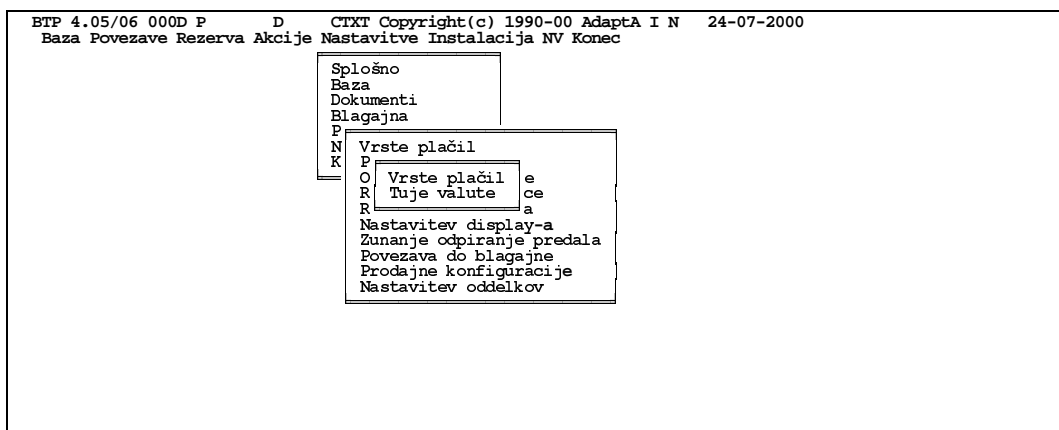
BTP 4.05/06 000D P D CTXT Copyright(c) 1990-00 AdaptA I N 24-07-2000
Baza Povezave Rezerva Akcije Nastavitve Instalacija NV Konec

Splošno
Baza
Dokumenti
Blagajna
P
N
K

Vrste plačil
P
O
R
R

e
ce
a

Vrste plačil
Tuje valute

Nastavitev display-a
Zunanje odpiranje predala
Povezava do blagajne
Prodajne konfiguracije
Nastavitev oddelkov